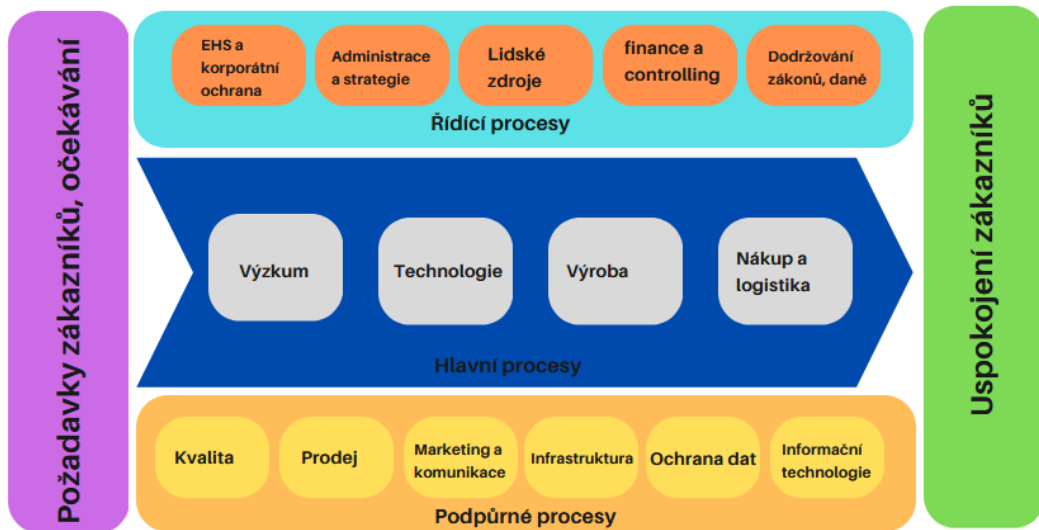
Požadavky zákazníků, očekávání

EHS a korporátní ochrana

Administrace a strategie

Lidské zdroje

finance a controlling

Dodržování zákonů, daně

Řídící procesy

Výzkum

Technologie

Výroba

Nákup a logistika

Hlavní procesy

Kvalita

Prodej

Marketing a komunikace

Infrastruktura

Ochrana dat

Informační technologie

Podpůrné procesy

Uspokojení zákazníků